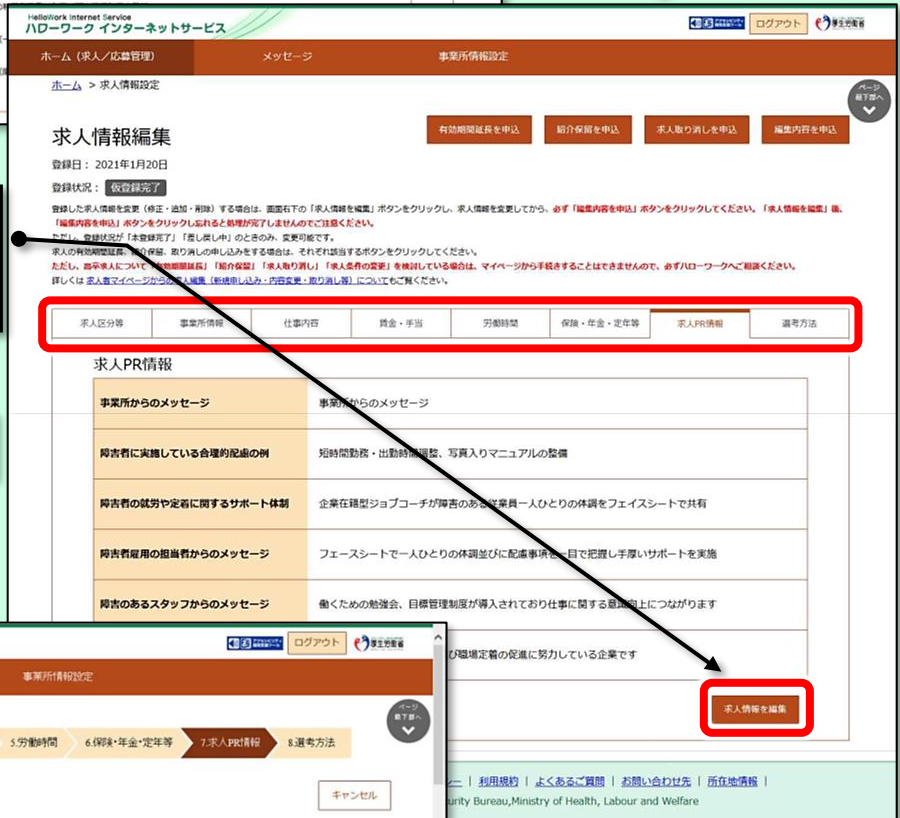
HelloWork Internet Service
ハローワーク インターネットサービス

ログアウト 厚生労働省

ホーム（求人／応募管理） メッセージ 事業所情報設定

ホーム ＞ 求人情報設定

ページ最下部へ

求人情報編集

有効期間延長を申込 紹介保留を申込 求人取り消しを申込 編集内容を申込

登録日： 2021年1月20日

登録状況： 仮登録完了

登録した求人情報を変更（修正・追加・削除）する場合は、画面右下の「求人情報を編集」ボタンをクリックし、求人情報を変更してから、必ず「編集内容を申込」ボタンをクリックしてください。「求人情報を編集」後、「編集内容を申込」ボタンをクリックし忘れると処理が完了しませんのでご注意ください。
ただし、登録状況が「本登録完了」「差し戻し中」のときのみ、変更可能です。
求人の有効期間延長、紹介保留、取り消しの申し込みをする場合は、それぞれ該当するボタンをクリックしてください。
ただし、当該求人について「有効期間延長」「紹介保留」「求人取り消し」「求人条件の変更」を検討している場合は、マイページから手続きすることはできませんので、必ずハローワークへご相談ください。
詳しくは 求人者マイページからの求人申込（新規申し込み・内容変更・取り消し等）について をご覧ください。

| 求人区分等 | 事業所情報 | 仕事内容 | 賃金・手当 | 労働時間 | 保険・年金・定年等 | 求人PR情報 | 選考方法 |
|---|---|---|---|---|---|---|---|

求人PR情報

| 事業所からのメッセージ | 事業所からのメッセージ |
|---|---|
| 障害者に実施している合理的配慮の例 | 短時間勤務・出勤時間調整、写真入りマニュアルの整備 |
| 障害者の就労や定着に関するサポート体制 | 企業在籍型ジョブコーチが障害のある従業員一人ひとりの体調をフェイスシートで共有 |
| 障害者雇用の担当者からのメッセージ | フェースシートで一人ひとりの体調並びに配慮事項を一目で把握し手厚いサポートを実施 |
| 障害のあるスタッフからのメッセージ | 働くための勉強会、目標管理制度が導入されており仕事に関する意識向上につながります |
| | び職場定着の促進に努力している企業です |

求人情報を編集

ログアウト 厚生労働省

事業所情報設定

ページ最下部へ

5.労働時間 6.保険・年金・定年等 7.求人PR情報 8.選考方法

キャンセル

ー ｜ 利用規約 ｜ よくあるご質問 ｜ お問い合わせ先 ｜ 所在地情報 ｜

urity Bureau,Ministry of Health, Labour and Welfare